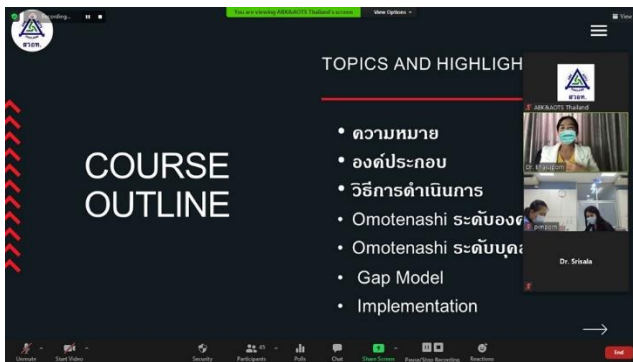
Recording...

You are viewing ABK&AOTS Thailand's screen

View Options

View

ส.ส.ท.

COURSE OUTLINE

TOPICS AND HIGHLIGH

• ความหมาย
• องค์ประกอบ
• วิธีการดำเนินการ
• Omotenashi ระดับองค
• Omotenashi ระดับบุคล
• Gap Model
• Implementation

ABK&AOTS Thailand

Dr. Khasupom

pimporn

Dr. Srisala

Unmute

Start Video

Security

Participants 45

Polls

Chat

Share Screen

Pause/Stop Recording

Reactions

End